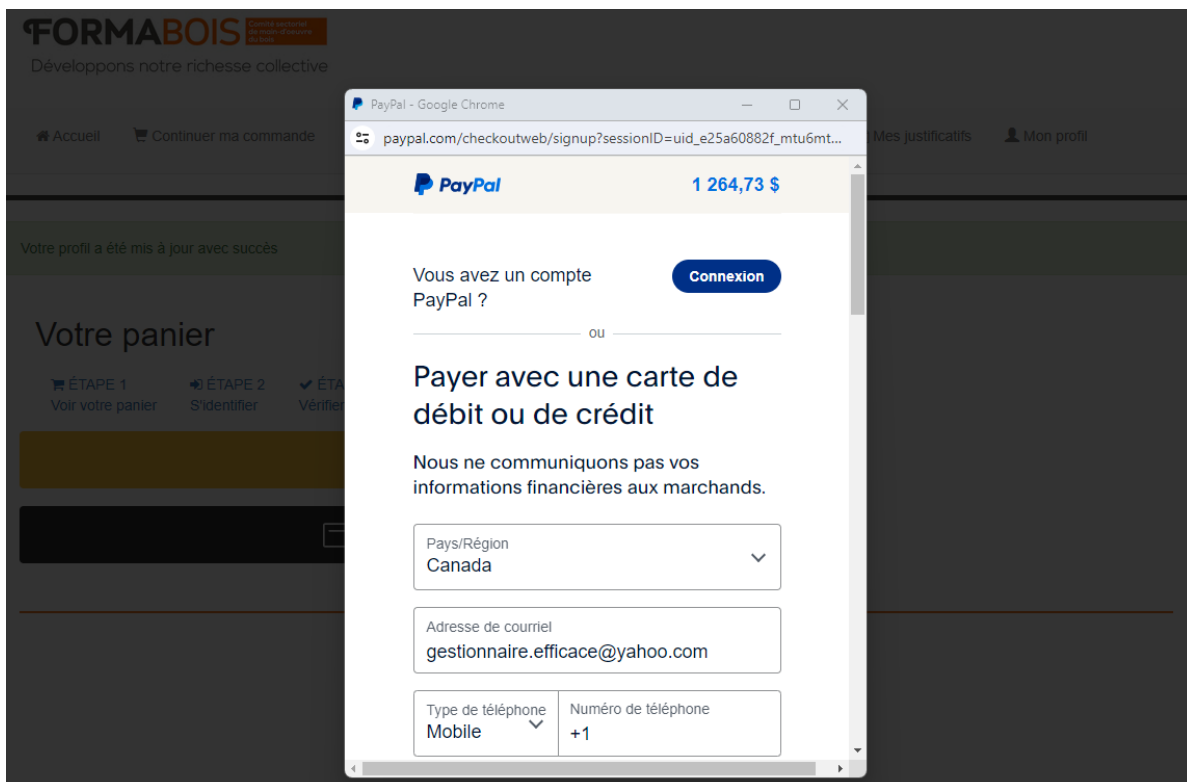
FORMABOIS Comité sectoriel de main-d'œuvre du bois
Développons notre richesse collective

Accueil Continuer ma commande Mes justificatifs Mon profil

Votre profil a été mis à jour avec succès

Votre panier

ÉTAPE 1 Voir votre panier
ÉTAPE 2 S'identifier
ÉTA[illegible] Vérifier

PayPal - Google Chrome
paypal.com/checkoutweb/signup?sessionID=uid_e25a60882f_mtu6mt...

PayPal 1 264,73 $

Vous avez un compte PayPal ?
Connexion

ou

Payer avec une carte de débit ou de crédit

Nous ne communiquons pas vos informations financières aux marchands.

Pays/Région
Canada

Adresse de courriel
gestionnaire.efficace@yahoo.com

Type de téléphone
Mobile

Numéro de téléphone
+1